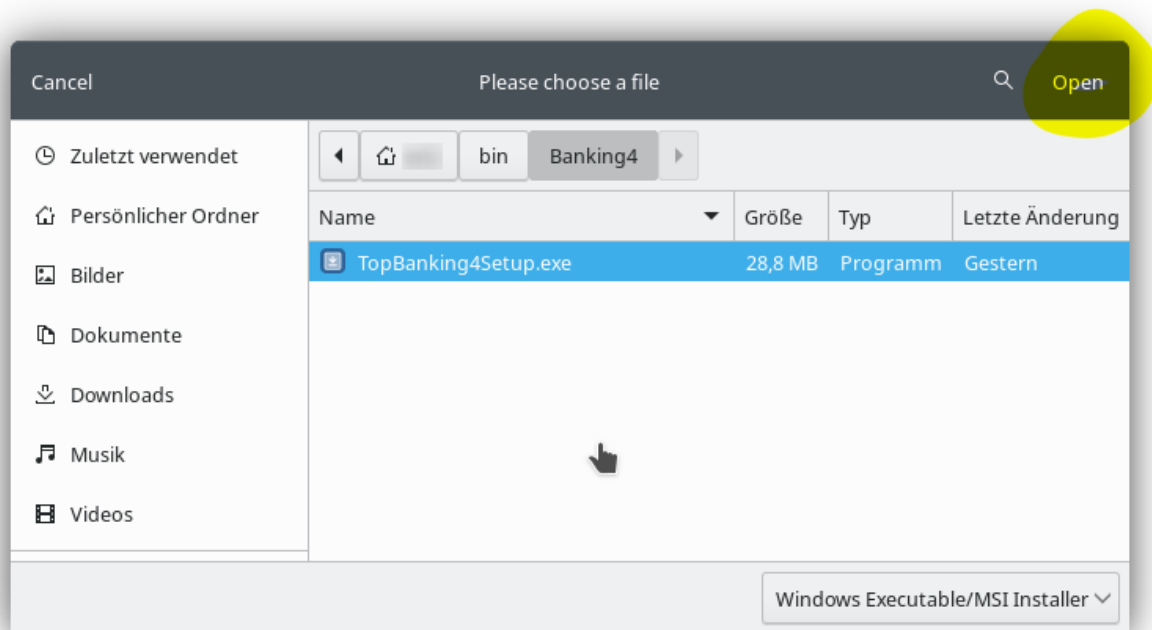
Cancel

Please choose a file

Open

Zuletzt verwendet

Persönlicher Ordner

Bilder

Dokumente

Downloads

Musik

Videos

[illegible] bin Banking4

| Name | Größe | Typ | Letzte Änderung |
|---|---|---|---|
| TopBanking4Setup.exe | 28,8 MB | Programm | Gestern |

Windows Executable/MSI Installer